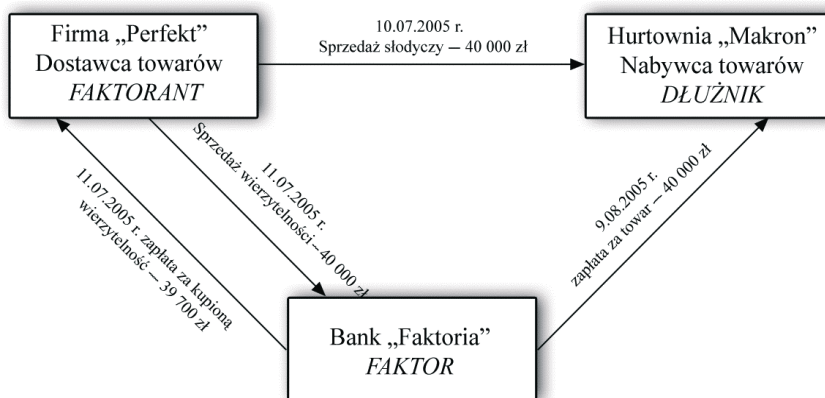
Firma „Perfekt”
Dostawca towarów
*FAKTORANT*

10.07.2005 r.
Sprzedaż słodyczy – 40 000 zł

Hurtownia „Makron”
Nabywca towarów
*DŁUŻNIK*

11.07.2005 r. zapłata za kupioną wierzytelność – 39 700 zł

11.07.2005 r.
Sprzedaż wierzytelności – 40 000 zł

9.08.2005 r.
zapłata za towar – 40 000 zł

Bank „Faktoria”
*FAKTOR*